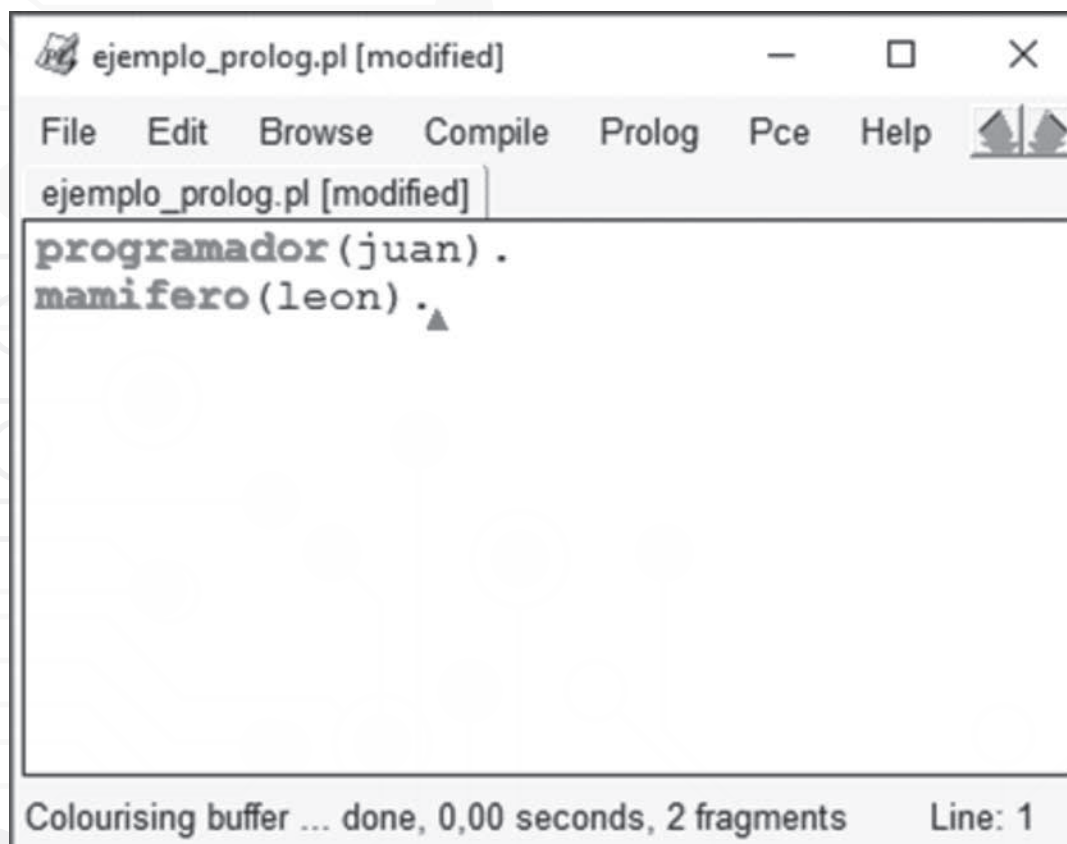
ejemplo_prolog.pl [modified]

File Edit Browse Compile Prolog Pce Help

ejemplo_prolog.pl [modified]

programador(juan).
mamifero(leon).

Colourising buffer ... done, 0,00 seconds, 2 fragments Line: 1